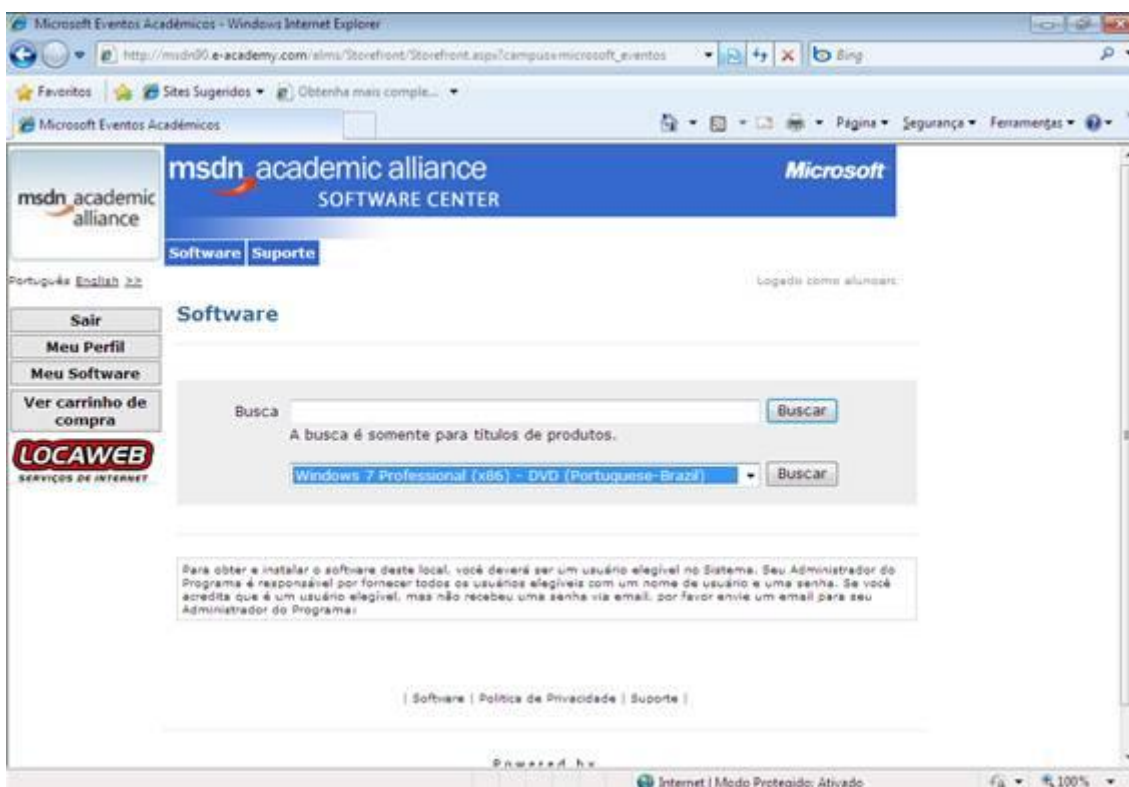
Microsoft Eventos Acadêmicos - Windows Internet Explorer

http://msdn90.e-academy.com/elms/Storefront/Storefront.aspx?campus=microsoft_eventos

Bing

Favoritos | Sites Sugeridos ▾ | Obtenha mais comple... ▾

Microsoft Eventos Acadêmicos

Página ▾ Segurança ▾ Ferramentas ▾

msdn academic alliance

msdn academic alliance
SOFTWARE CENTER

Microsoft

Software | Suporte

Português English >>

Logado como alunoars

Sair
Meu Perfil
Meu Software
Ver carrinho de compra

LOCAWEB
SERVIÇOS DE INTERNET

Software

Busca [Buscar]
A busca é somente para títulos de produtos.

Windows 7 Professional (x86) - DVD (Portuguese-Brazil) [Buscar]

Para obter e instalar o software deste local, você deverá ser um usuário elegível no Sistema. Seu Administrador do Programa é responsável por fornecer todos os usuários elegíveis com um nome de usuário e uma senha. Se você acredita que é um usuário elegível, mas não recebeu uma senha via email, por favor envie um email para seu Administrador do Programa:

| Software | Política de Privacidade | Suporte |

Powered by

Internet | Modo Protegido: Ativado

100%